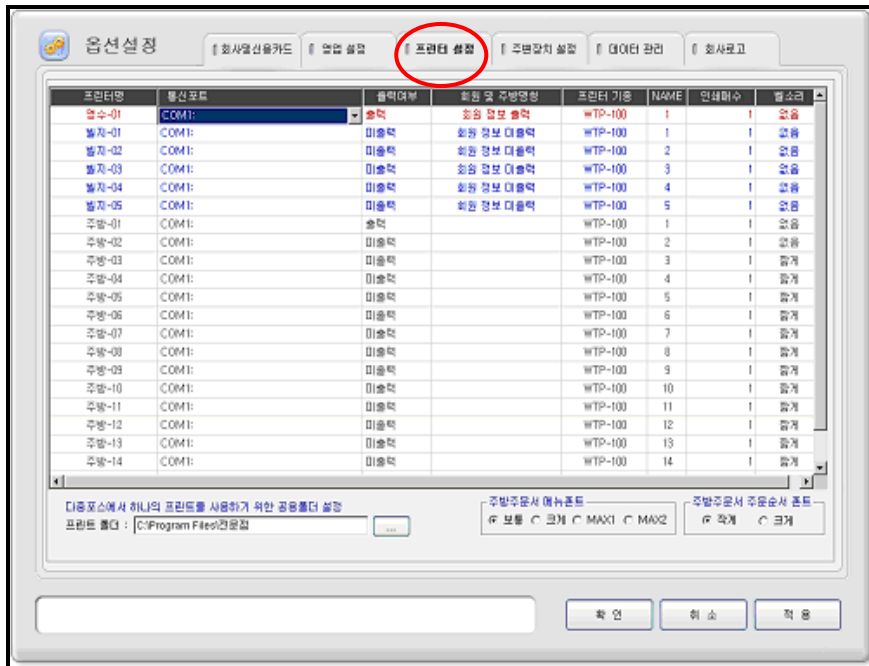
옵션설정

회사별신용카드 | 영업 설정 | 프린터 설정 | 주변장치 설정 | 데이터 관리 | 회사로고

| 프린터명 | 통신포트 | 출력여부 | 회원 및 주방명령 | 프린터 기종 | NAME | 인쇄매수 | 벨소리 |
|---|---|---|---|---|---|---|---|
| 영수-01 | COM1: | 출력 | 회원 정보 출력 | WTP-100 | 1 | 1 | 없음 |
| 빌지-01 | COM1: | 미출력 | 회원 정보 미출력 | WTP-100 | 1 | 1 | 없음 |
| 빌지-02 | COM1: | 미출력 | 회원 정보 미출력 | WTP-100 | 2 | 1 | 없음 |
| 빌지-03 | COM1: | 미출력 | 회원 정보 미출력 | WTP-100 | 3 | 1 | 없음 |
| 빌지-04 | COM1: | 미출력 | 회원 정보 미출력 | WTP-100 | 4 | 1 | 없음 |
| 빌지-05 | COM1: | 미출력 | 회원 정보 미출력 | WTP-100 | 5 | 1 | 없음 |
| 주방-01 | COM1: | 출력 | | WTP-100 | 1 | 1 | 없음 |
| 주방-02 | COM1: | 미출력 | | WTP-100 | 2 | 1 | 없음 |
| 주방-03 | COM1: | 미출력 | | WTP-100 | 3 | 1 | 참게 |
| 주방-04 | COM1: | 미출력 | | WTP-100 | 4 | 1 | 참게 |
| 주방-05 | COM1: | 미출력 | | WTP-100 | 5 | 1 | 참게 |
| 주방-06 | COM1: | 미출력 | | WTP-100 | 6 | 1 | 참게 |
| 주방-07 | COM1: | 미출력 | | WTP-100 | 7 | 1 | 참게 |
| 주방-08 | COM1: | 미출력 | | WTP-100 | 8 | 1 | 참게 |
| 주방-09 | COM1: | 미출력 | | WTP-100 | 9 | 1 | 참게 |
| 주방-10 | COM1: | 미출력 | | WTP-100 | 10 | 1 | 참게 |
| 주방-11 | COM1: | 미출력 | | WTP-100 | 11 | 1 | 참게 |
| 주방-12 | COM1: | 미출력 | | WTP-100 | 12 | 1 | 참게 |
| 주방-13 | COM1: | 미출력 | | WTP-100 | 13 | 1 | 참게 |
| 주방-14 | COM1: | 미출력 | | WTP-100 | 14 | 1 | 참게 |

다중포스에서 하나의 프린트를 사용하기 위한 공용폴더 설정
프린트 폴더 : C:\Program Files\관문점 ...

주방주문서 메뉴폰트
보통 크게 MAX1 MAX2

주방주문서 주문순서 폰트
작게 크게

확 인 | 취 소 | 적 용